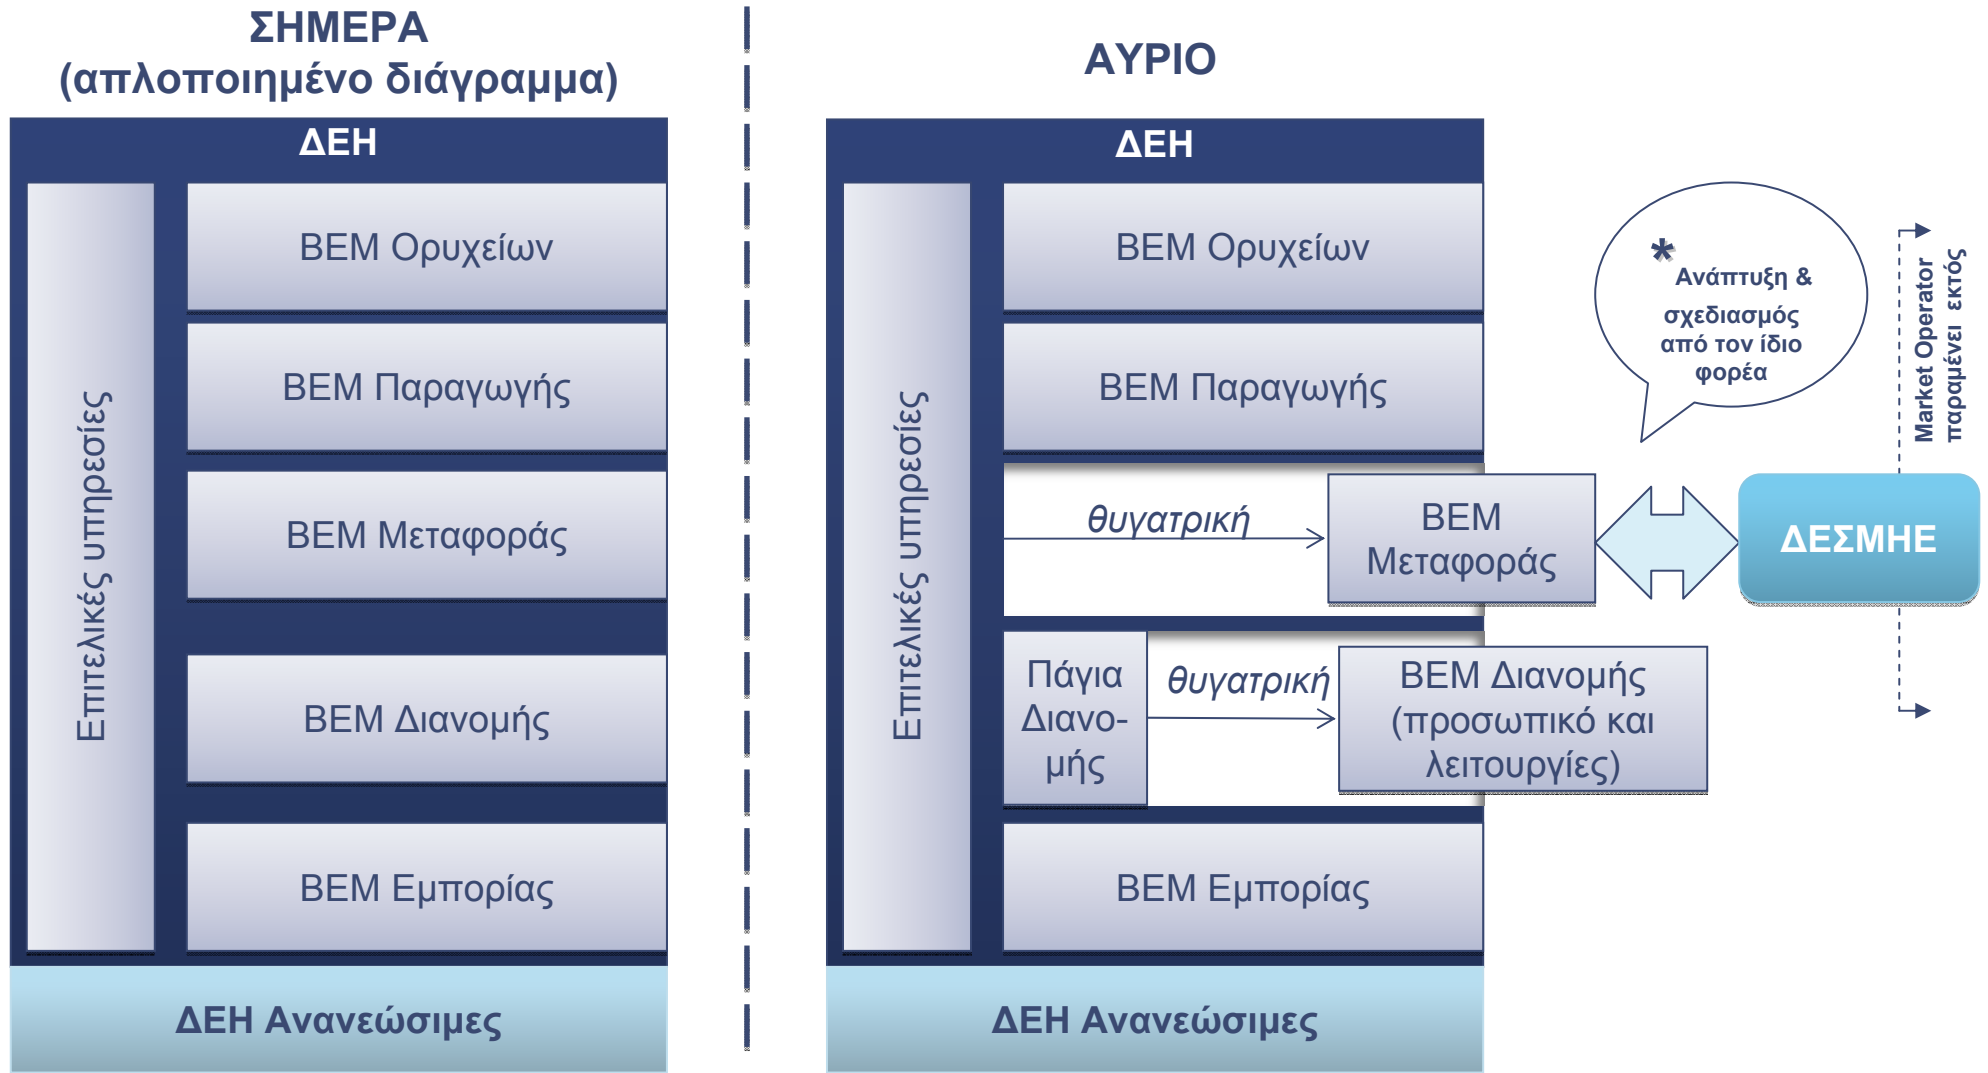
ΣΗΜΕΡΑ
(απλοποιημένο διάγραμμα)

ΔΕΗ

Επιτελικές υπηρεσίες

ΒΕΜ Ορυχείων

ΒΕΜ Παραγωγής

ΒΕΜ Μεταφοράς

ΒΕΜ Διανομής

ΒΕΜ Εμπορίας

ΔΕΗ Ανανεώσιμες

ΑΥΡΙΟ

ΔΕΗ

Επιτελικές υπηρεσίες

ΒΕΜ Ορυχείων

ΒΕΜ Παραγωγής

θυγατρική

ΒΕΜ Μεταφοράς

Πάγια Διανομής

θυγατρική

ΒΕΜ Διανομής (προσωπικό και λειτουργίες)

ΒΕΜ Εμπορίας

ΔΕΗ Ανανεώσιμες

* Ανάπτυξη & σχεδιασμός από τον ίδιο φορέα

ΔΕΣΜΗΕ

Market Operator παραμένει εκτός